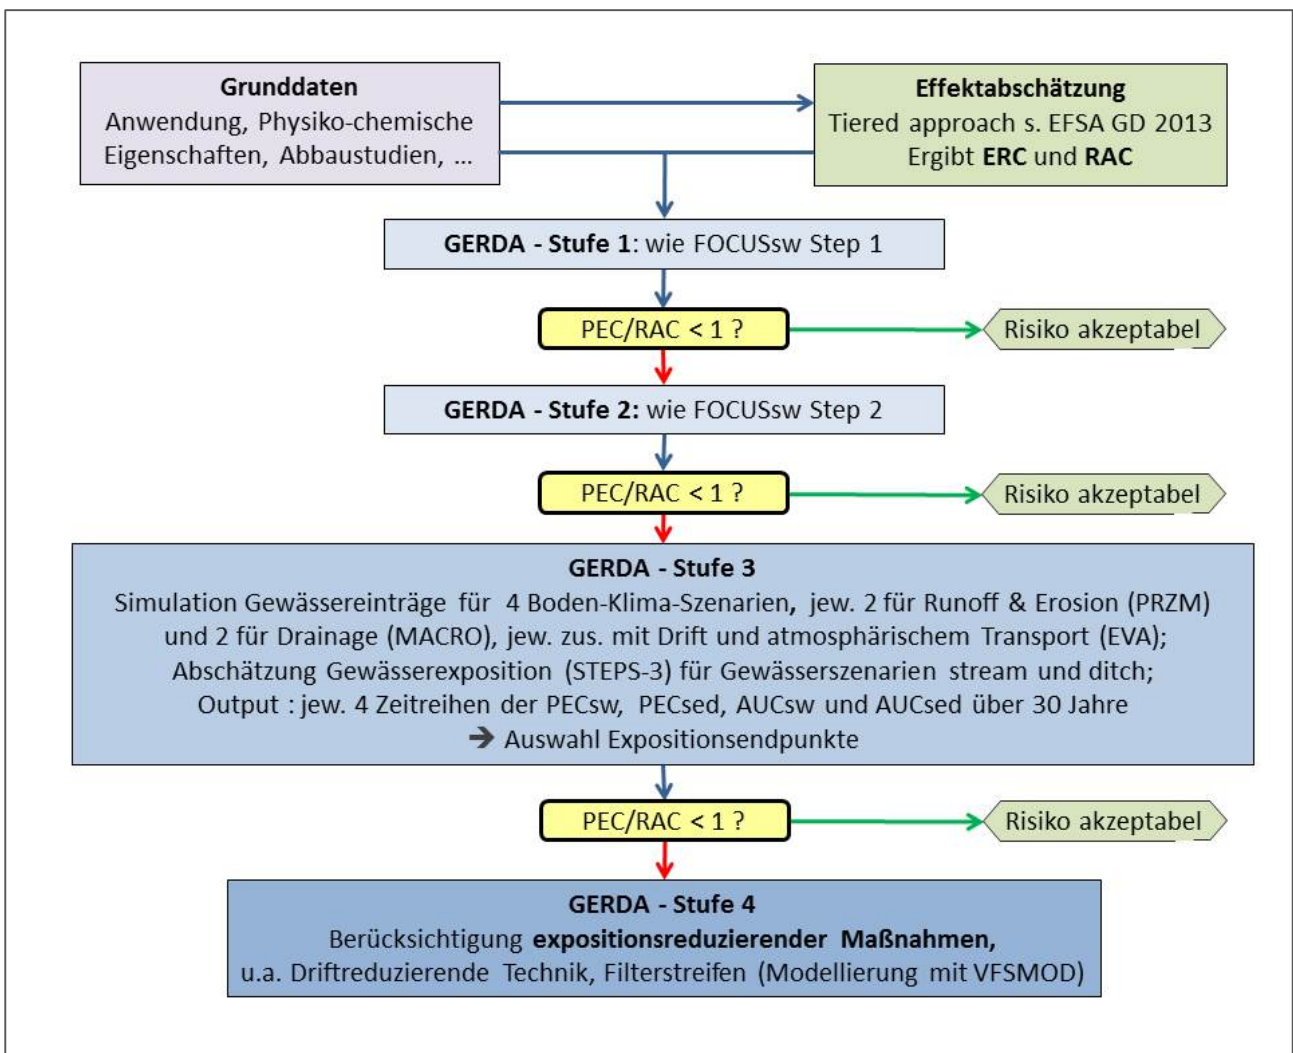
Grunddaten
Anwendung, Physiko-chemische Eigenschaften, Abbaustudien, …

Effektabschätzung
Tiered approach s. EFSA GD 2013
Ergibt ERC und RAC

GERDA - Stufe 1: wie FOCUSsw Step 1

PEC/RAC < 1 ?

Risiko akzeptabel

GERDA - Stufe 2: wie FOCUSsw Step 2

PEC/RAC < 1 ?

Risiko akzeptabel

GERDA - Stufe 3
Simulation Gewässereinträge für 4 Boden-Klima-Szenarien, jew. 2 für Runoff & Erosion (PRZM) und 2 für Drainage (MACRO), jew. zus. mit Drift und atmosphärischem Transport (EVA); Abschätzung Gewässerexposition (STEPS-3) für Gewässerszenarien stream und ditch; Output : jew. 4 Zeitreihen der PECsw, PECsed, AUCsw und AUCsed über 30 Jahre
➔ Auswahl Expositionsendpunkte

PEC/RAC < 1 ?

Risiko akzeptabel

GERDA - Stufe 4
Berücksichtigung expositionsreduzierender Maßnahmen, u.a. Driftreduzierende Technik, Filterstreifen (Modellierung mit VFSMOD)